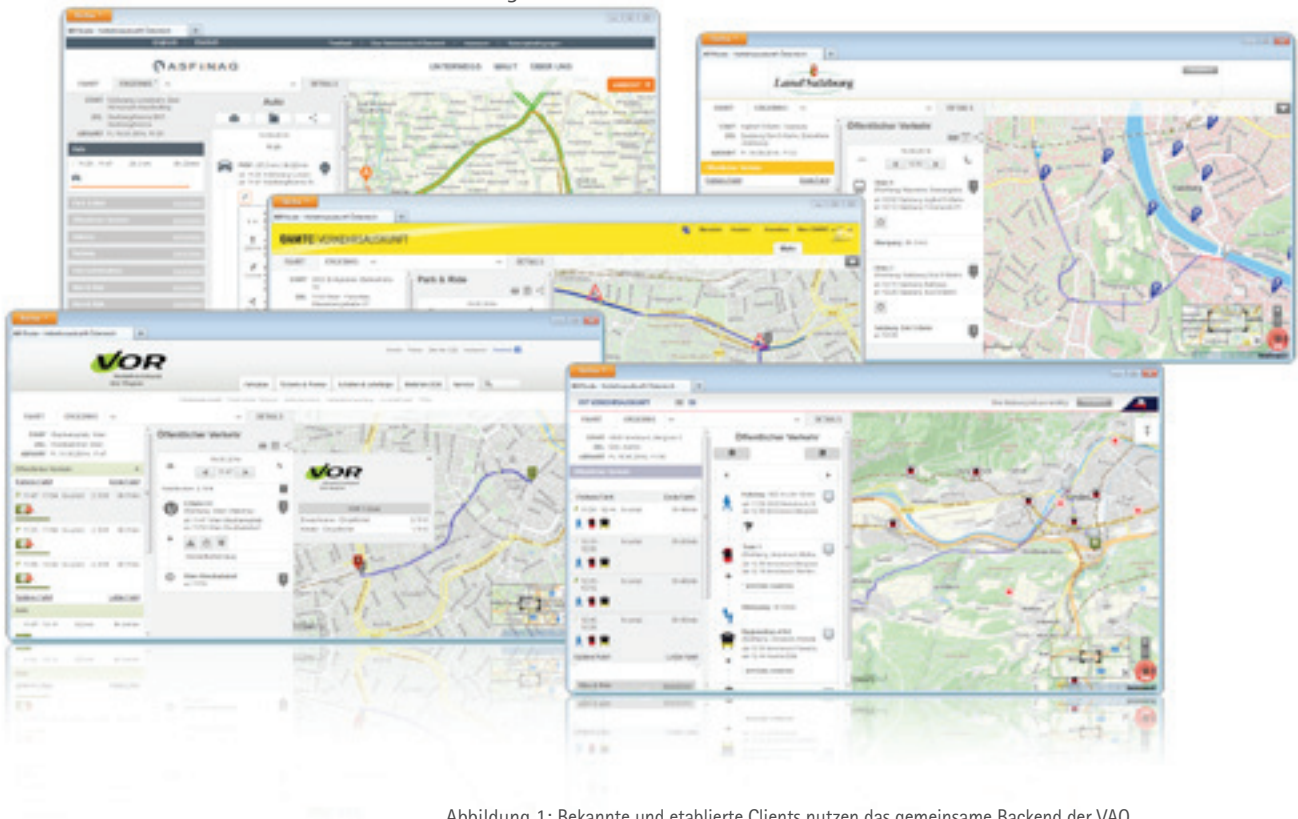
ASFINAG

UNTERWEGS MAUT ÜBER UNS

Auto

Land Salzburg

Öffentlicher Verkehr

ÖAMTC VERKEHRSAUSKUNFT

Park & Ride

VOR

Öffentlicher Verkehr

Öffentlicher Verkehr

Abbildung 1: Bekannte und etablierte Clients nutzen das gemeinsame Backend der VAO